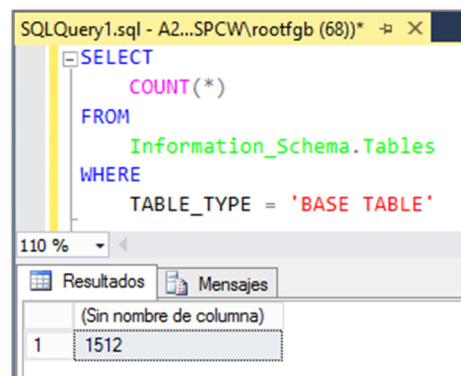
SQLQuery1.sql - A2...SPCW\rootfgb (68))* ✕

SELECT
COUNT(*)
FROM
Information_Schema.Tables
WHERE
TABLE_TYPE = 'BASE TABLE'

110 %

Resultados Mensajes

| | (Sin nombre de columna) |
|---|---|
| 1 | 1512 |